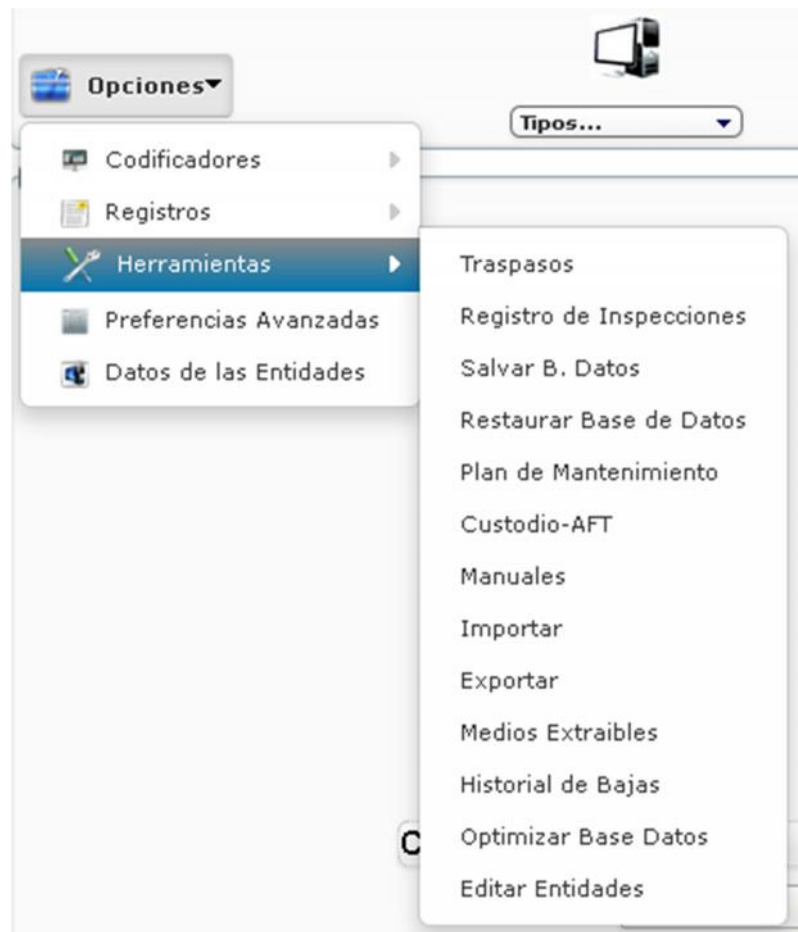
Opciones

Tipos...

Codificadores

Registros

Herramientas

Preferencias Avanzadas

Datos de las Entidades

Traspasos

Registro de Inspecciones

Salvar B. Datos

Restaurar Base de Datos

Plan de Mantenimiento

Custodio-AFT

Manuales

Importar

Exportar

Medios Extraibles

Historial de Bajas

Optimizar Base Datos

Editar Entidades

C